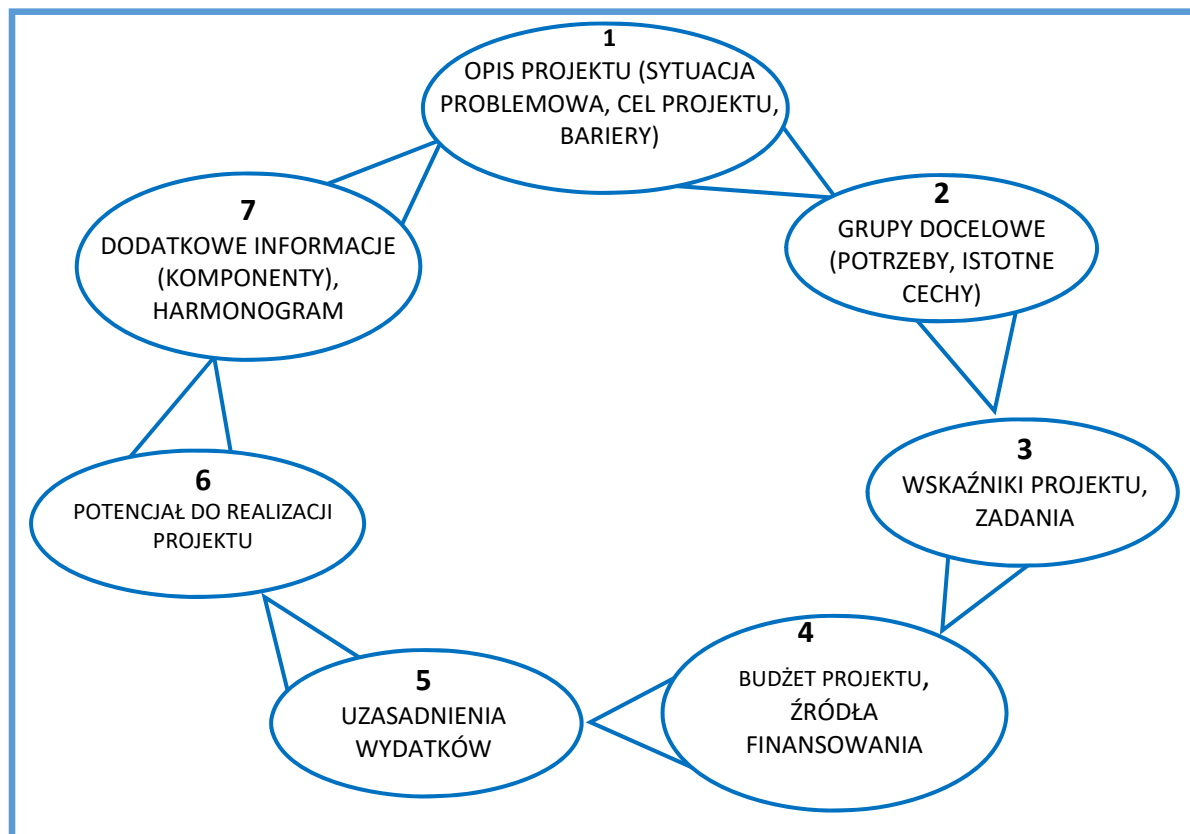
1
OPIS PROJEKTU (SYTUACJA PROBLEMOWA, CEL PROJEKTU, BARIERY)

2
GRUPY DOCELOWE (POTRZEBY, ISTOTNE CECHY)

3
WSKAŹNIKI PROJEKTU, ZADANIA

4
BUDŻET PROJEKTU, ŹRÓDŁA FINANSOWANIA

5
UZASADNIENIA WYDATKÓW

6
POTENCJAŁ DO REALIZACJI PROJEKTU

7
DODATKOWE INFORMACJE (KOMPONENTY), HARMONOGRAM